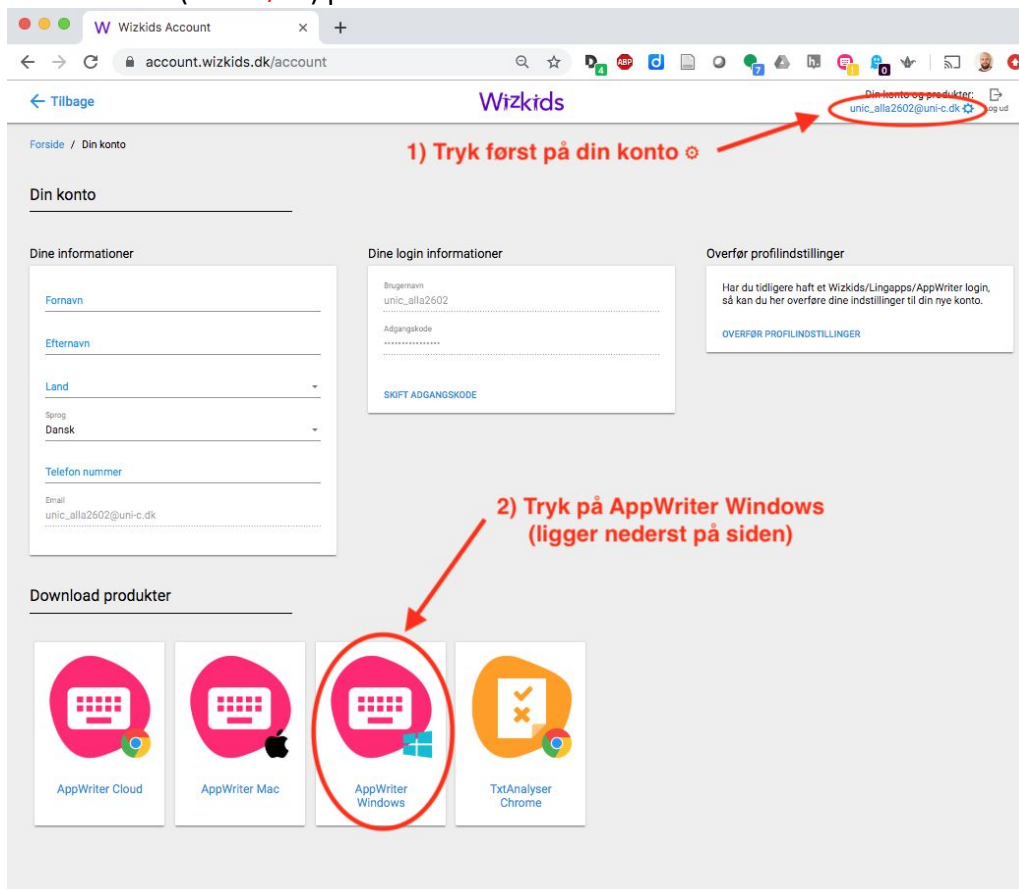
Wizkids Account

account.wizkids.dk/account

← Tilbage

Wizkids

Din konto og produkter:
unic_alla2602@uni-c.dk

Log ud

Forside / Din konto

1) Tryk først på din konto

Din konto

Dine informationer

Fornavn

Efternavn

Land

Sprog
Dansk

Telefon nummer

Email
unic_alla2602@uni-c.dk

Dine login informationer

Brugernavn
unic_alla2602

Adgangskode
•••••••••••••••

SKIFT ADGANGSKODE

Overfør profilindstillinger

Har du tidligere haft et Wizkids/Lingapps/AppWriter login, så kan du her overføre dine indstillinger til din nye konto.

OVERFØR PROFILINDSTILLINGER

2) Tryk på AppWriter Windows (ligger nederst på siden)

Download produkter

AppWriter Cloud

AppWriter Mac

AppWriter Windows

TxtAnalyser Chrome